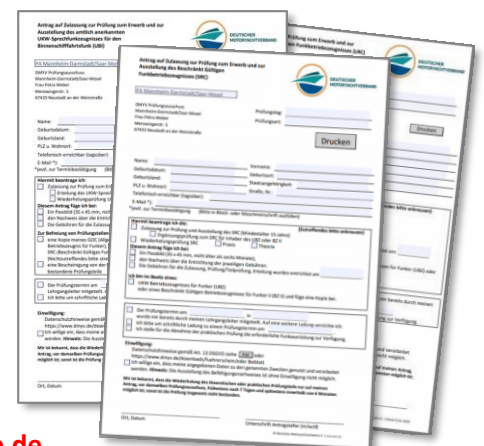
Antrag auf Zulassung zur Prüfung zum Erwerb und zur Ausstellung des amtlich anerkannten UKW-Sprechfunkzeugnisses für den Binnenschifffahrtsfunk (UBI)

PA Mannheim-Darmstadt/Saar-Mosel

DMYV Prüfungsausschuss
Mannheim-Darmstadt/Saar-Mosel
Frau Petra Weber
Merowingerstr. 1
67433 Neustadt an der Weinstraße

Name:
Geburtsdatum:
Geburtsland:
PLZ u. Wohnort:
Telefonisch erreichbar (tagsüber):
E-Mail *)

Antrag auf Zulassung zur Prüfung zum Erwerb und zur Ausstellung des Beschränkt Gültigen Funkbetriebszeugnisses (SRC)

DEUTSCHER MOTORYACHTVERBAND

PA Mannheim-Darmstadt/Saar-Mosel

DMYV Prüfungsausschuss
Mannheim-Darmstadt/Saar-Mosel
Frau Petra Weber
Merowingerstr. 1
67433 Neustadt an der Weinstraße

Prüfungstag:
Prüfungsort:

Drucken

Name:
Vorname:
Geburtsdatum:
Geburtsort:
Geburtsland:
Staatsangehörigkeit:
PLZ u. Wohnort:
Straße, Nr.:
Telefonisch erreichbar (tagsüber):
E-Mail *)
*Jedoch: zur Terminkoordinierung (Bitte in Block- oder Maschinenschrift ausfüllen)

Hiermit beantrage ich:
Zulassung zur Prüfung und Ausstellung des SRC (Mindestalter 15 Jahre)
Ergänzungsprüfung zum SRC für Inhaber des UBI oder BZ II
Wiederholungsprüfung SRC
Praxis
Theorie
Diesem Antrag füge ich bei:
Ein Passbild (35 x 45 mm, nicht älter als sechs Monate),
den Nachweis über die Entrichtung der jeweiligen Gebühren.
Die Gebühren für die Zulassung, Prüfung/Teilprüfung, Erteilung werden entrichtet am
Ich bin im Besitz eines:
UKW Betriebszeugnisses für Funker (UBI)
oder eines Beschränkt Gültigen Betriebszeugnisses für Funker II (BZ II) und füge eine Kopie bei.

Der Prüfungstermin am
wurde mir bereits durch meinen Lehrgangsleiter mitgeteilt. Auf eine weitere Ladung verzichte ich.
Ich bitte um schriftliche Ladung zu einem Prüfungstermin am
Ich stelle für die Abnahme der praktischen Prüfung die erforderliche Funkausrüstung zur Verfügung.

Einwilligung:
Datenschutzhinweise gemäß Art. 13 DSGVO siehe: hier
https://www.dmyv.de/downloads/fuehrerscheine/sbf-binnen
Ich willige ein, dass meine angegebenen Daten zu den genannten Zwecken gemäß und verarbeitet werden. Hinweis: Die Ausstellung des Befähigungszeugnisses ist ohne Einwilligung nicht möglich.

Mir ist bekannt, dass die Wiederholung des theoretischen oder praktischen Prüfungsteils nur auf meinen Antrag, an demselben Prüfungsausschuss, frühestens nach 7 Tagen und spätestens innerhalb von 6 Monaten möglich ist, sonst ist die Prüfung insgesamt nicht bestanden.

Ort, Datum
Unterschrift Antragsteller (in/er)

Drucken